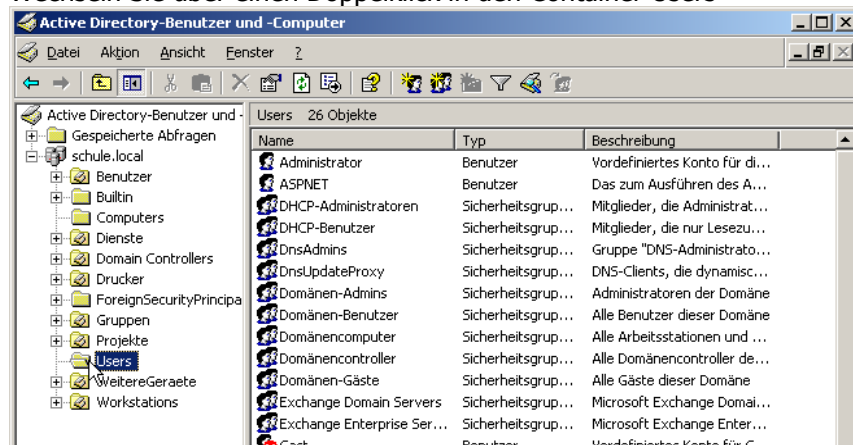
Wechseln Sie über einen Doppelklick in den Container Users

Active Directory-Benutzer und -Computer

Datei Aktion Ansicht Fenster ?

Active Directory-Benutzer und -
Gespeicherte Abfragen
schule.local
Benutzer
Builtin
Computers
Dienste
Domain Controllers
Drucker
ForeignSecurityPrincipa
Gruppen
Projekte
Users
WeitereGeraete
Workstations

Users 26 Objekte

| Name | Typ | Beschreibung |
|---|---|---|
| Administrator | Benutzer | Vordefiniertes Konto für di... |
| ASPNET | Benutzer | Das zum Ausführen des A... |
| DHCP-Administratoren | Sicherheitsgrup... | Mitglieder, die Administrat... |
| DHCP-Benutzer | Sicherheitsgrup... | Mitglieder, die nur Lesezu... |
| DnsAdmins | Sicherheitsgrup... | Gruppe "DNS-Administrato... |
| DnsUpdateProxy | Sicherheitsgrup... | DNS-Clients, die dynamisc... |
| Domänen-Admins | Sicherheitsgrup... | Administratoren der Domäne |
| Domänen-Benutzer | Sicherheitsgrup... | Alle Benutzer dieser Domäne |
| Domänencomputer | Sicherheitsgrup... | Alle Arbeitsstationen und ... |
| Domänencontroller | Sicherheitsgrup... | Alle Domänencontroller de... |
| Domänen-Gäste | Sicherheitsgrup... | Alle Gäste dieser Domäne |
| Exchange Domain Servers | Sicherheitsgrup... | Microsoft Exchange Domai... |
| Exchange Enterprise Ser... | Sicherheitsgrup... | Microsoft Exchange Enter... |
| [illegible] | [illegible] | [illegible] |